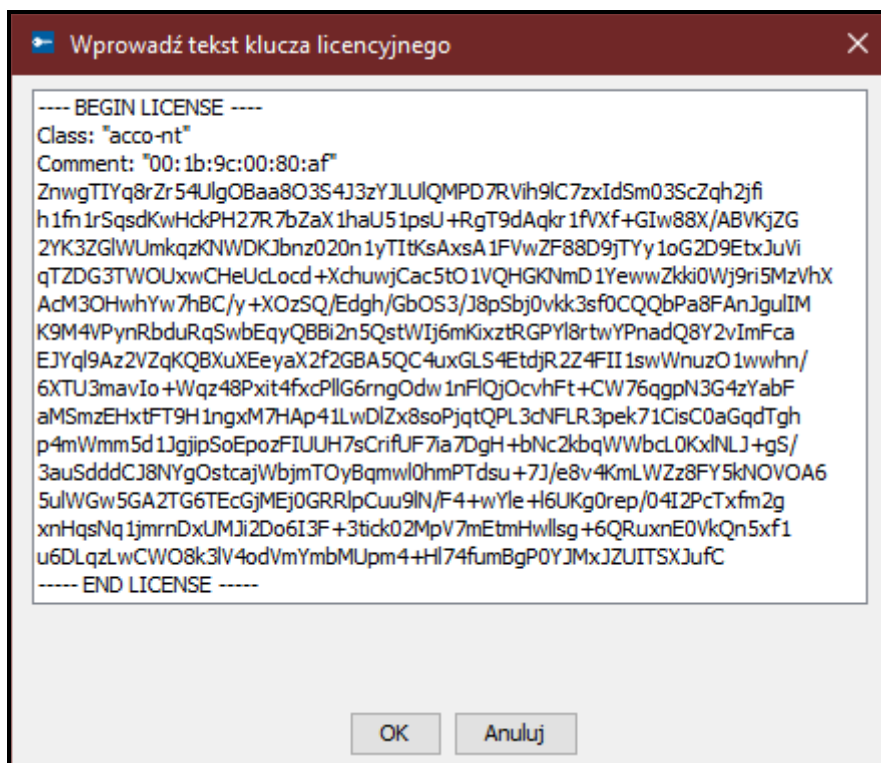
Wprowadź tekst klucza licencyjnego

---- BEGIN LICENSE ----
Class: "acco-nt"
Comment: "00:1b:9c:00:80:af"
ZnwgTIYq8rZr54UlgOBaa8O3S4J3zYJLUlQMPD7RVih9lC7zxIdSm03ScZqh2jfi
h1fn1rSqsdKwHckPH27R7bZaX1haU51psU+RgT9dAqkr1fVXf+GIw88X/ABVKjZG
2YK3ZGlWUmkqzKNWDKJbnz020n1yTItKsAxsA1FVwZF88D9jTYy1oG2D9EtxJuVi
qTZDG3TWOUxwCHeUcLocd+XchuwjCac5tO1VQHGKNmD1YewwZkki0Wj9ri5MzVhX
AcM3OHwhYw7hBC/y+XOzSQ/Edgh/GbOS3/J8pSbj0vkk3sf0CQQbPa8FAnJgulIM
K9M4VPynRbduRqSwbEqyQBBi2n5QstWIj6mKixztRGPYl8rtwYPnadQ8Y2vImFca
EJYql9Az2VZqKQBXuXEeyaX2f2GBA5QC4uxGLS4EtdjR2Z4FII1swWnuzO1wwhn/
6XTU3mavIo+Wqz48Pxit4fxcPllG6rngOdw1nFlQjOcvhFt+CW76qgpN3G4zYabF
aMSmzEHxtFT9H1ngxM7HAp41LwDlZx8soPjqtQPL3cNFLR3pek71CisC0aGqdTgh
p4mWmm5d1JgjipSoEpozFIUUH7sCrifUF7ia7DgH+bNc2kbqWWbcL0KxlNLJ+gS/
3auSdddCJ8NYgOstcajWbjmTOyBqmwl0hmPTdsu+7J/e8v4KmLWZz8FY5kNOVOA6
5ulWGw5GA2TG6TEcGjMEj0GRRlpCuu9lN/F4+wYle+l6UKg0rep/04I2PcTxfm2g
xnHqsNq1jmrnDxUMJi2Do6I3F+3tick02MpV7mEtmHwllsg+6QRuxnE0VkQn5xf1
u6DLqzLwCWO8k3lV4odVmYmbMUpm4+Hl74fumBgP0YJMxJZUITSXJufC
----- END LICENSE -----

OK Anuluj